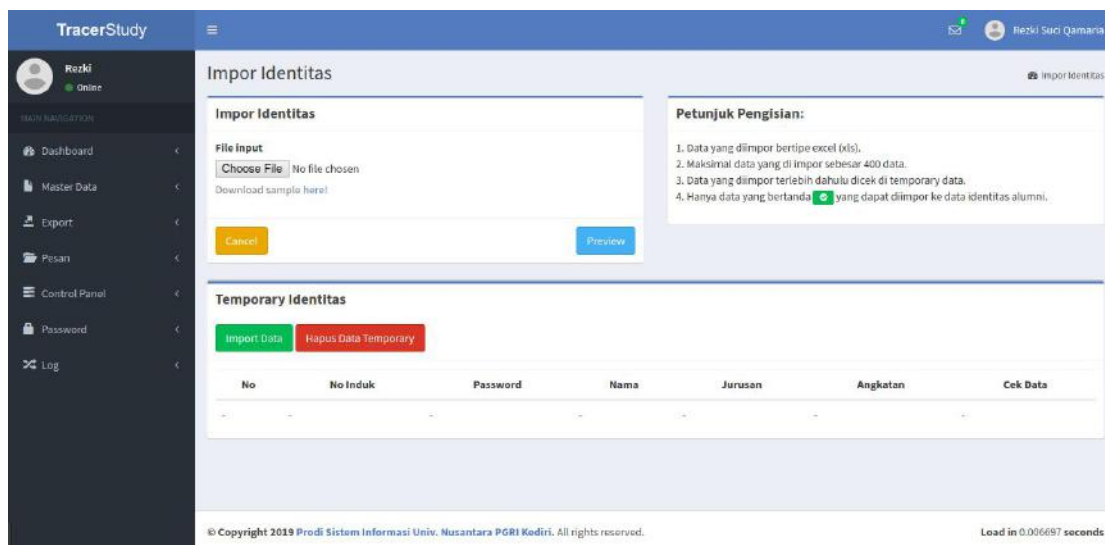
TracerStudy

Rezki Suci Qamaria

Rezki
Online

MAIN NAVIGATION

Dashboard

Master Data

Export

Pesan

Control Panel

Password

Log

Impor Identitas

Impor Identitas

Impor Identitas

File input
Choose File No file chosen
Download sample here!

Cancel

Preview

Petunjuk Pengisian:

1. Data yang diimpor bertipe excel (xls).
2. Maksimal data yang di impor sebesar 400 data.
3. Data yang diimpor terlebih dahulu dicek di temporary data.
4. Hanya data yang bertanda yang dapat diimpor ke data identitas alumni.

Temporary Identitas

Import Data

Hapus Data Temporary

| No | No Induk | Password | Nama | Jurusan | Angkatan | Cek Data |
|---|---|---|---|---|---|---|
| - | - | - | - | - | - | - |

© Copyright 2019 Prodi Sistem Informasi Univ. Nusantara PGRI Kediri. All rights reserved.

Load in 0.006697 seconds